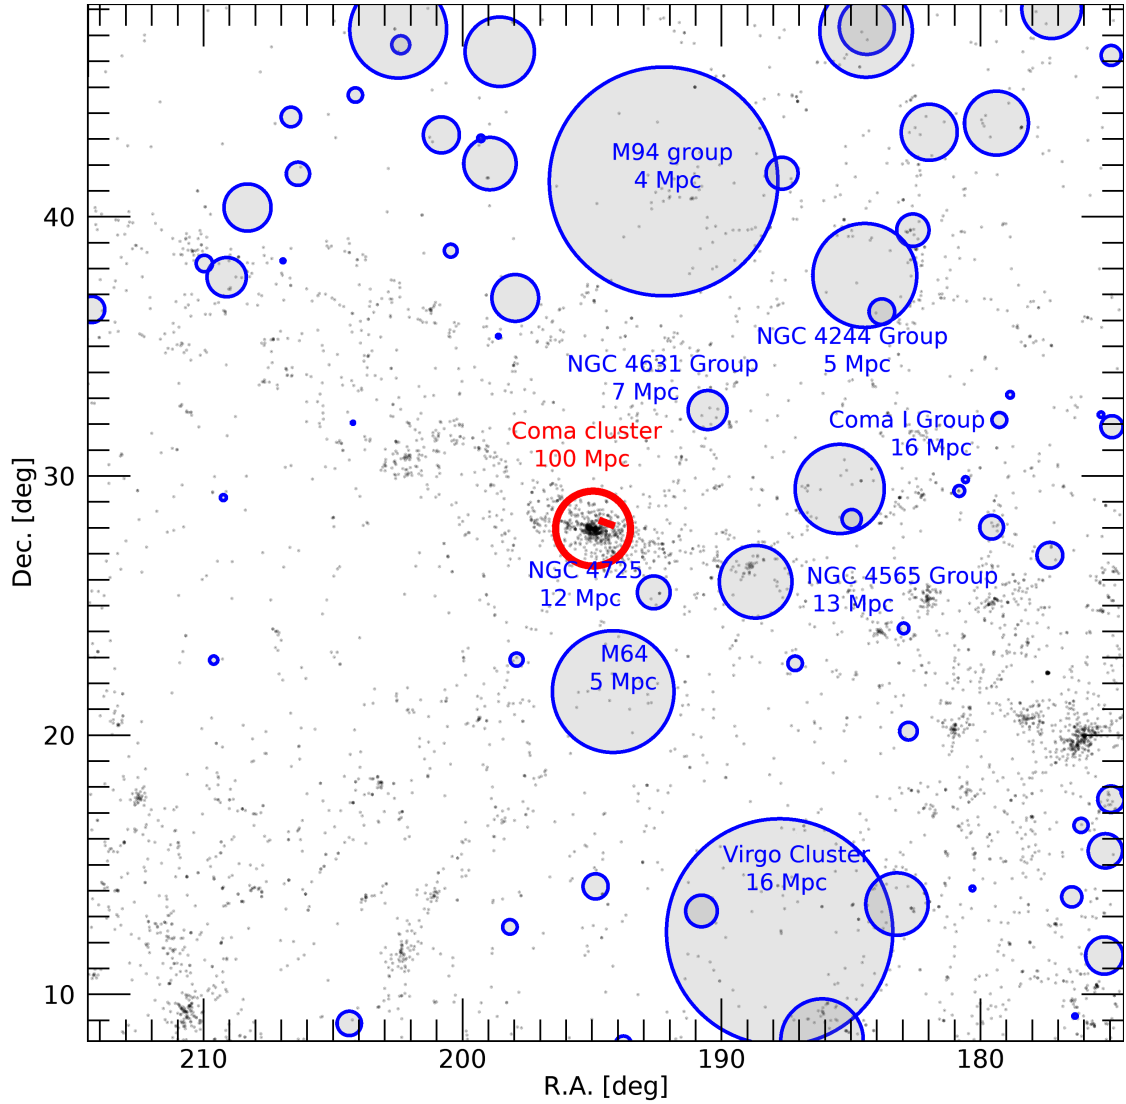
M94 group
4 Mpc

NGC 4244 Group
5 Mpc

NGC 4631 Group
7 Mpc

Coma I Group
16 Mpc

Coma cluster
100 Mpc

NGC 4725
12 Mpc

NGC 4565 Group
13 Mpc

M64
5 Mpc

Virgo Cluster
16 Mpc

40
30
20
10

Dec. [deg]

210
200
190
180

R.A. [deg]